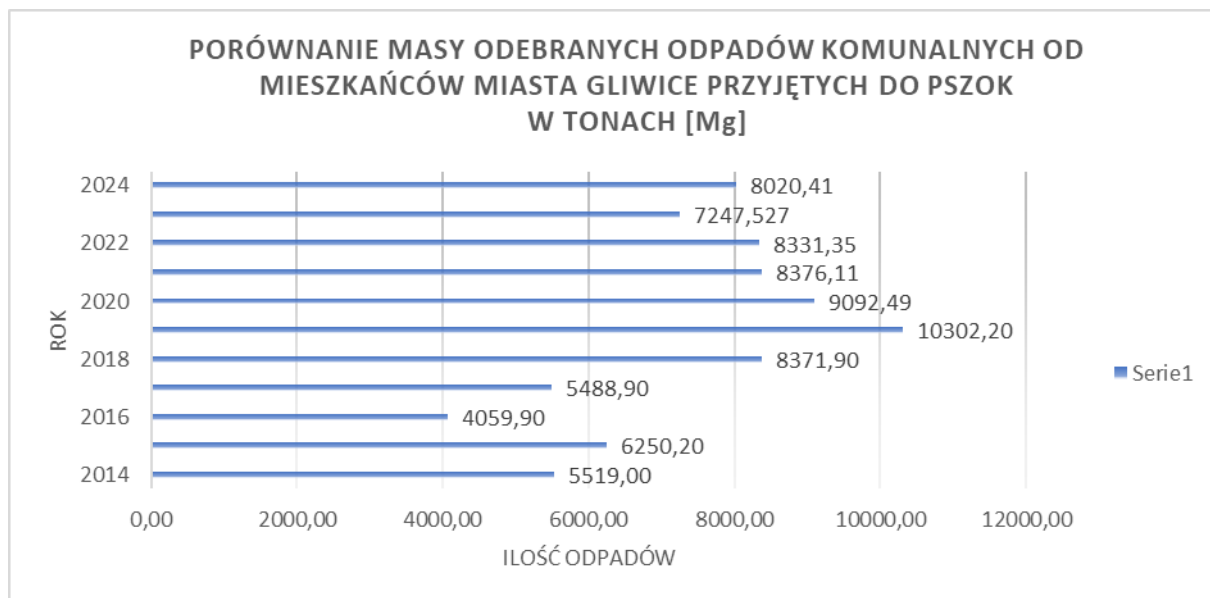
PORÓWNANIE MASY ODEBRANYCH ODPADÓW KOMUNALNYCH OD MIESZKAŃCÓW MIASTA GLIWICE PRZYJĘTYCH DO PSZOK W TONACH [Mg]

ROK

2024
2022
2020
2018
2016
2014

8020,41
7247,527
8331,35
8376,11
9092,49
10302,20
8371,90
5488,90
4059,90
6250,20
5519,00

0,00
2000,00
4000,00
6000,00
8000,00
10000,00
12000,00

ILOŚĆ ODPADÓW

Serie1